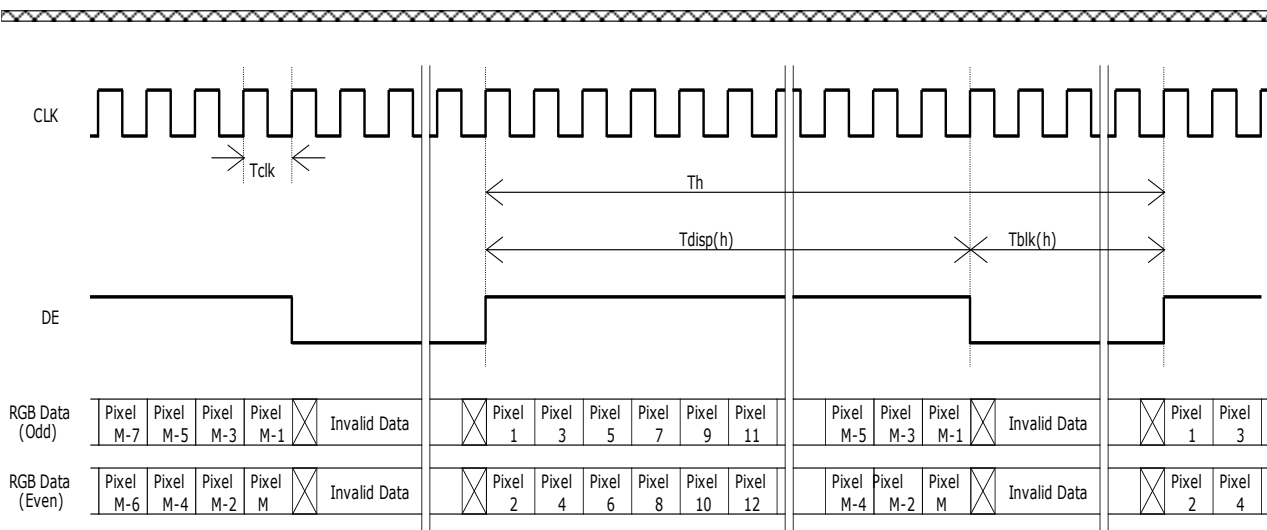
CLK

Tclk

Th

Tdisp(h)

Tblk(h)

DE

RGB Data (Odd)

Pixel M-7 | Pixel M-5 | Pixel M-3 | Pixel M-1 | Invalid Data | Pixel 1 | Pixel 3 | Pixel 5 | Pixel 7 | Pixel 9 | Pixel 11 | Pixel M-5 | Pixel M-3 | Pixel M-1 | Invalid Data | Pixel 1 | Pixel 3

RGB Data (Even)

Pixel M-6 | Pixel M-4 | Pixel M-2 | Pixel M | Invalid Data | Pixel 2 | Pixel 4 | Pixel 6 | Pixel 8 | Pixel 10 | Pixel 12 | Pixel M-4 | Pixel M-2 | Pixel M | Invalid Data | Pixel 2 | Pixel 4